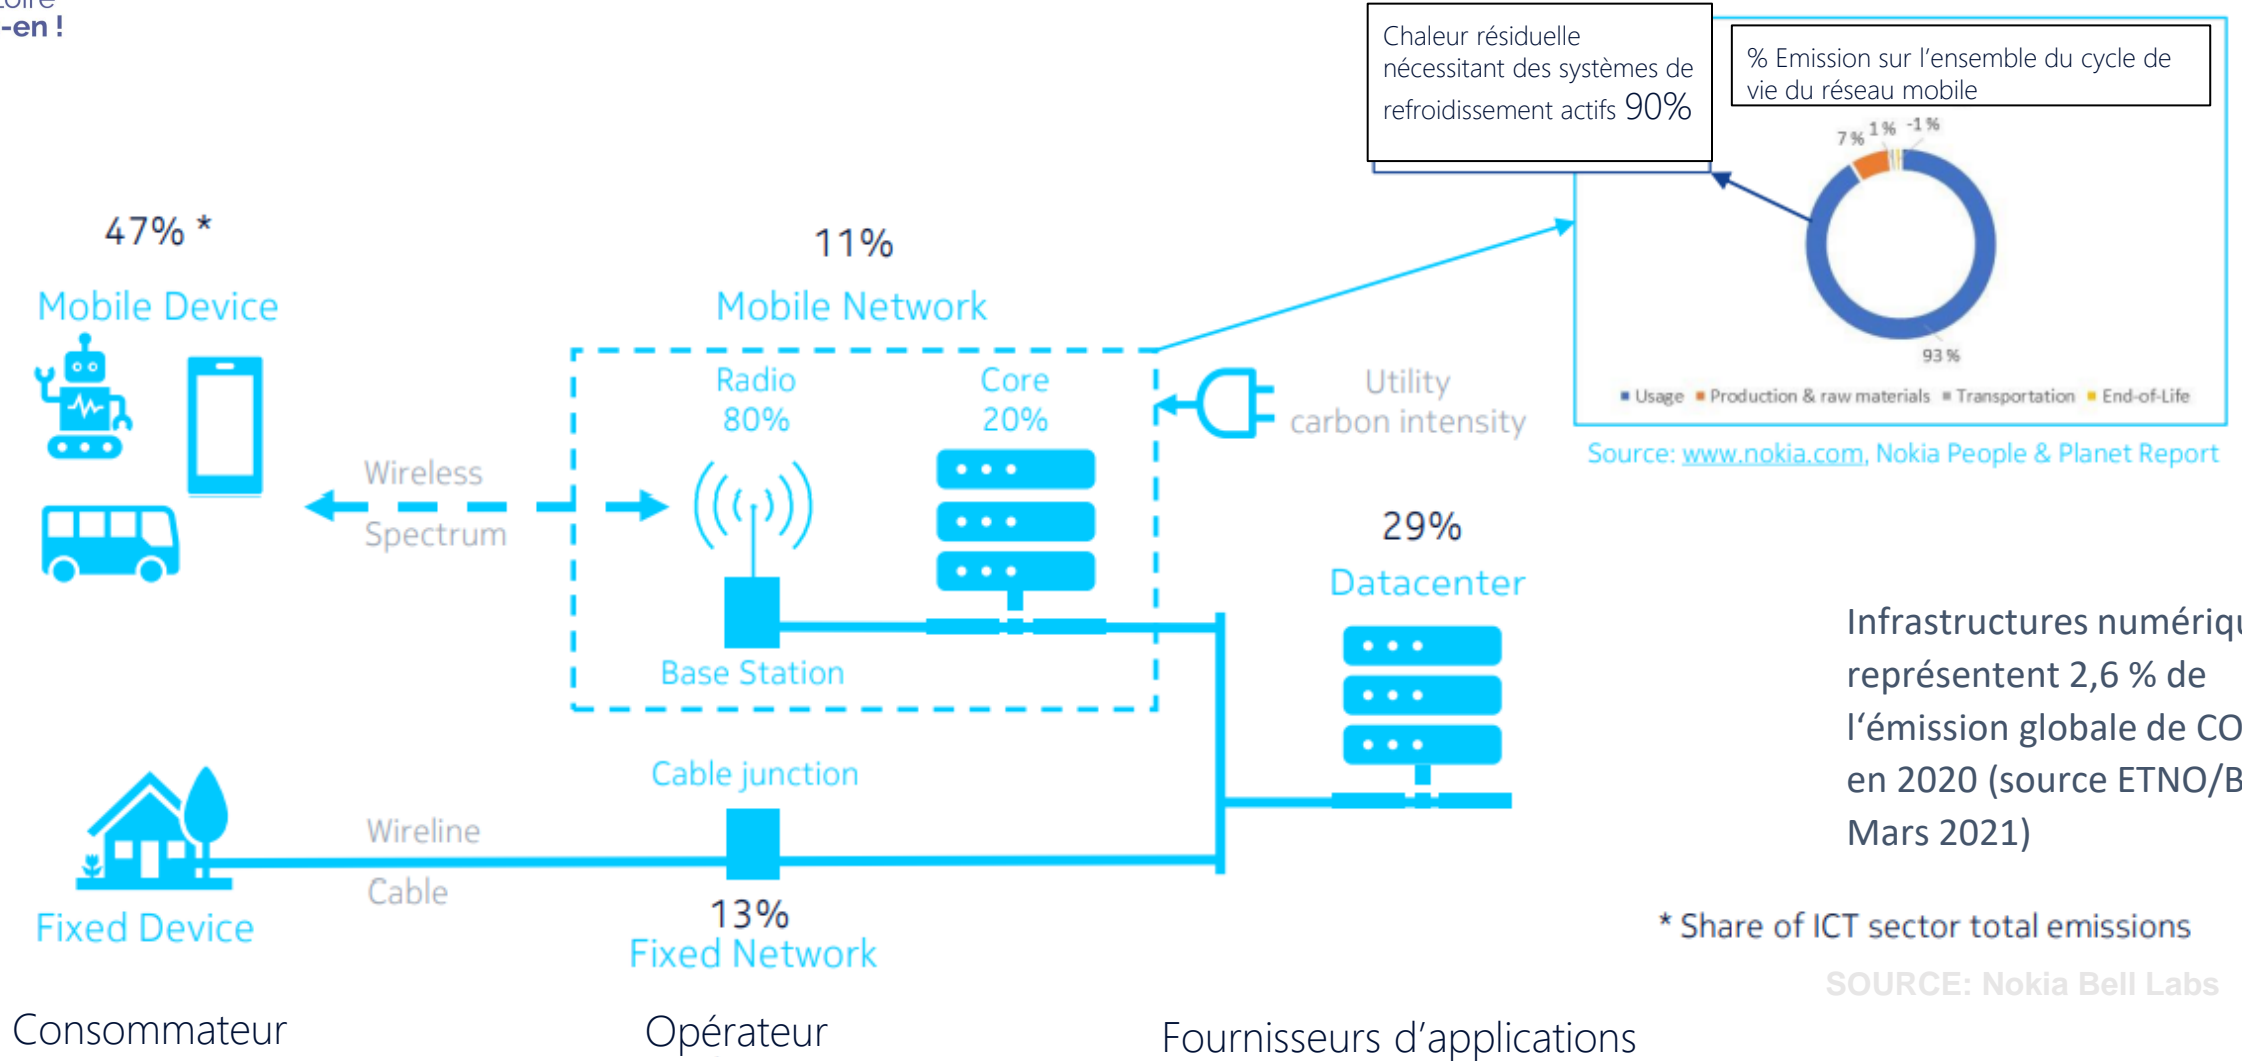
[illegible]
-en !

Chaleur résiduelle nécessitant des systèmes de refroidissement actifs 90%

% Emission sur l'ensemble du cycle de vie du réseau mobile

7 % 1 % -1 %

93 %

Usage Production & raw materials Transportation End-of-Life

Source: www.nokia.com, Nokia People & Planet Report

47% *
Mobile Device

11%
Mobile Network

Radio
80%

Core
20%

Utility
carbon intensity

Wireless
Spectrum

Base Station

29%
Datacenter

Infrastructures numériq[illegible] représentent 2,6 % de l'émission globale de CO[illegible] en 2020 (source ETNO/B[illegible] Mars 2021)

Cable junction

Wireline
Cable

Fixed Device

13%
Fixed Network

* Share of ICT sector total emissions

SOURCE: Nokia Bell Labs

Consommateur

Opérateur

Fournisseurs d'applications